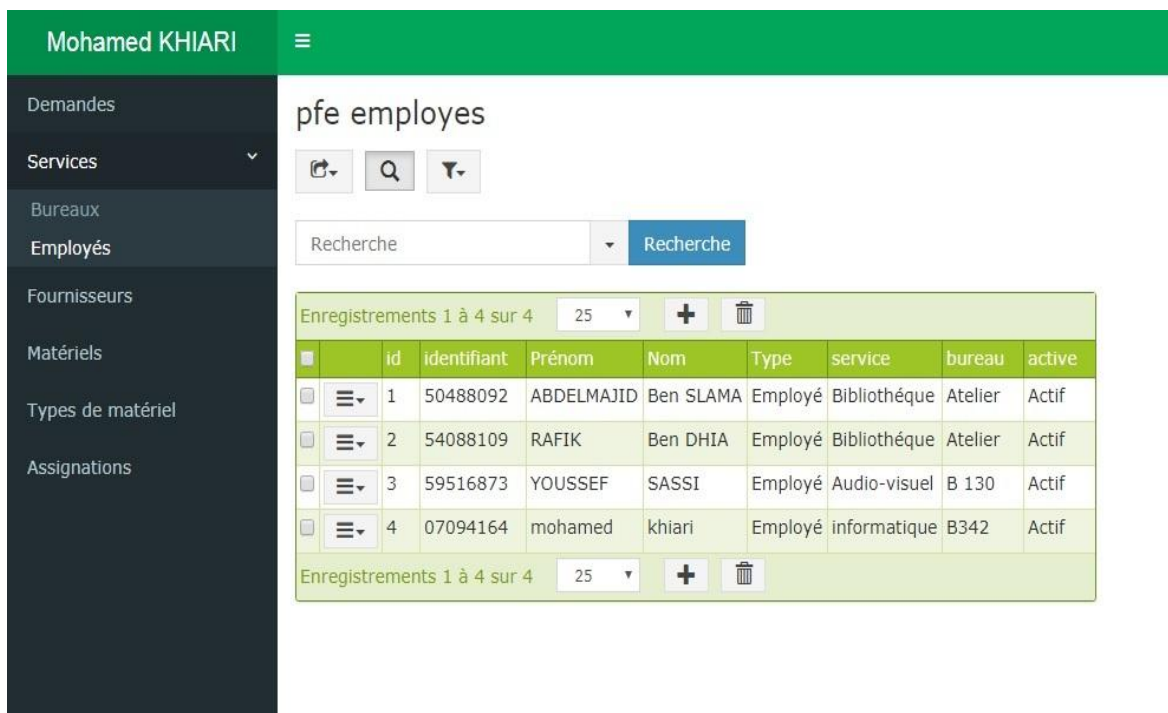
Mohamed KHIARI

Demandes
Services
Bureaux
Employés
Fournisseurs
Matériels
Types de matériel
Assignations

pfe employes

Recherche
Recherche

Enregistrements 1 à 4 sur 4 25

| | | id | identifiant | Prénom | Nom | Type | service | bureau | active |
|---|---|---|---|---|---|---|---|---|---|
| | | 1 | 50488092 | ABDELMAJID | Ben SLAMA | Employé | Bibliothéque | Atelier | Actif |
| | | 2 | 54088109 | RAFIK | Ben DHIA | Employé | Bibliothéque | Atelier | Actif |
| | | 3 | 59516873 | YOUSSEF | SASSI | Employé | Audio-visuel | B 130 | Actif |
| | | 4 | 07094164 | mohamed | khiari | Employé | informatique | B342 | Actif |

Enregistrements 1 à 4 sur 4 25